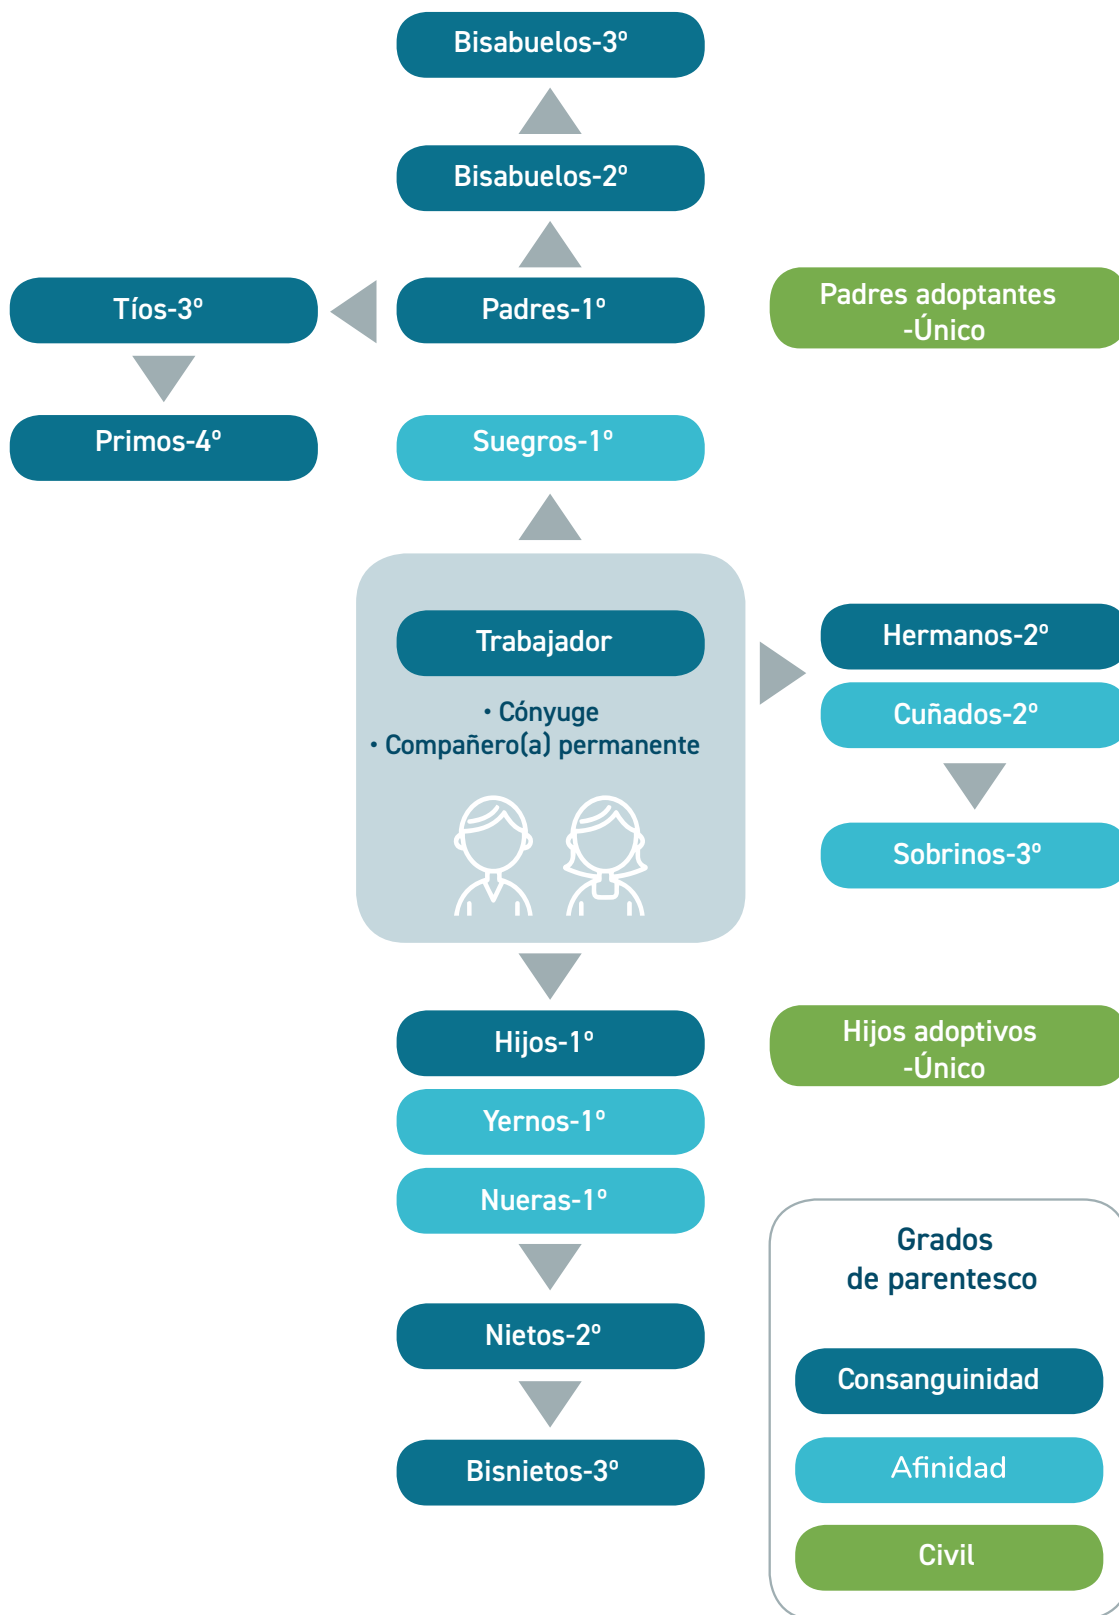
Bisabuelos-3º

Bisabuelos-2º

Tíos-3º

Padres-1º

Padres adoptantes -Único

Primos-4º

Suegros-1º

Trabajador

• Cónyuge
• Compañero(a) permanente

Hermanos-2º

Cuñados-2º

Sobrinos-3º

Hijos-1º

Hijos adoptivos -Único

Yernos-1º

Nueras-1º

Nietos-2º

Bisnietos-3º

Grados de parentesco

Consanguinidad

Afinidad

Civil